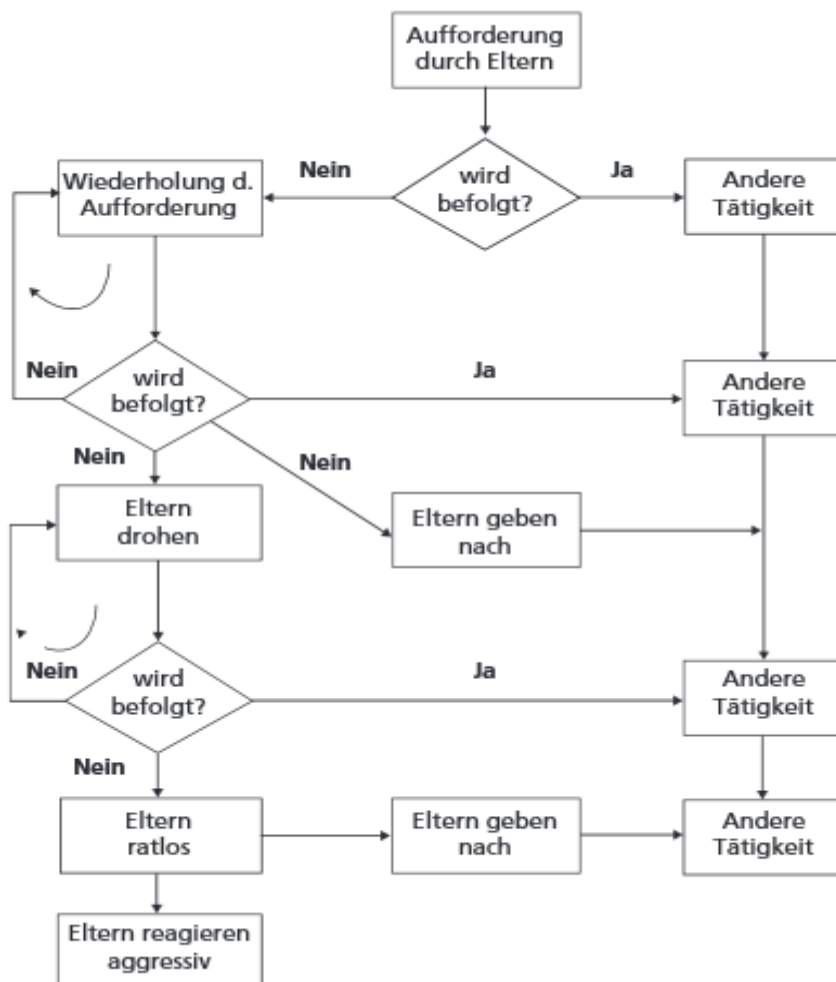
Aufforderung durch Eltern

Nein

wird befolgt?

Ja

Wiederholung d. Aufforderung

Andere Tätigkeit

Nein

wird befolgt?

Ja

Andere Tätigkeit

Nein

Nein

Eltern drohen

Eltern geben nach

Nein

wird befolgt?

Ja

Andere Tätigkeit

Nein

Eltern ratlos

Eltern geben nach

Andere Tätigkeit

Eltern reagieren aggressiv